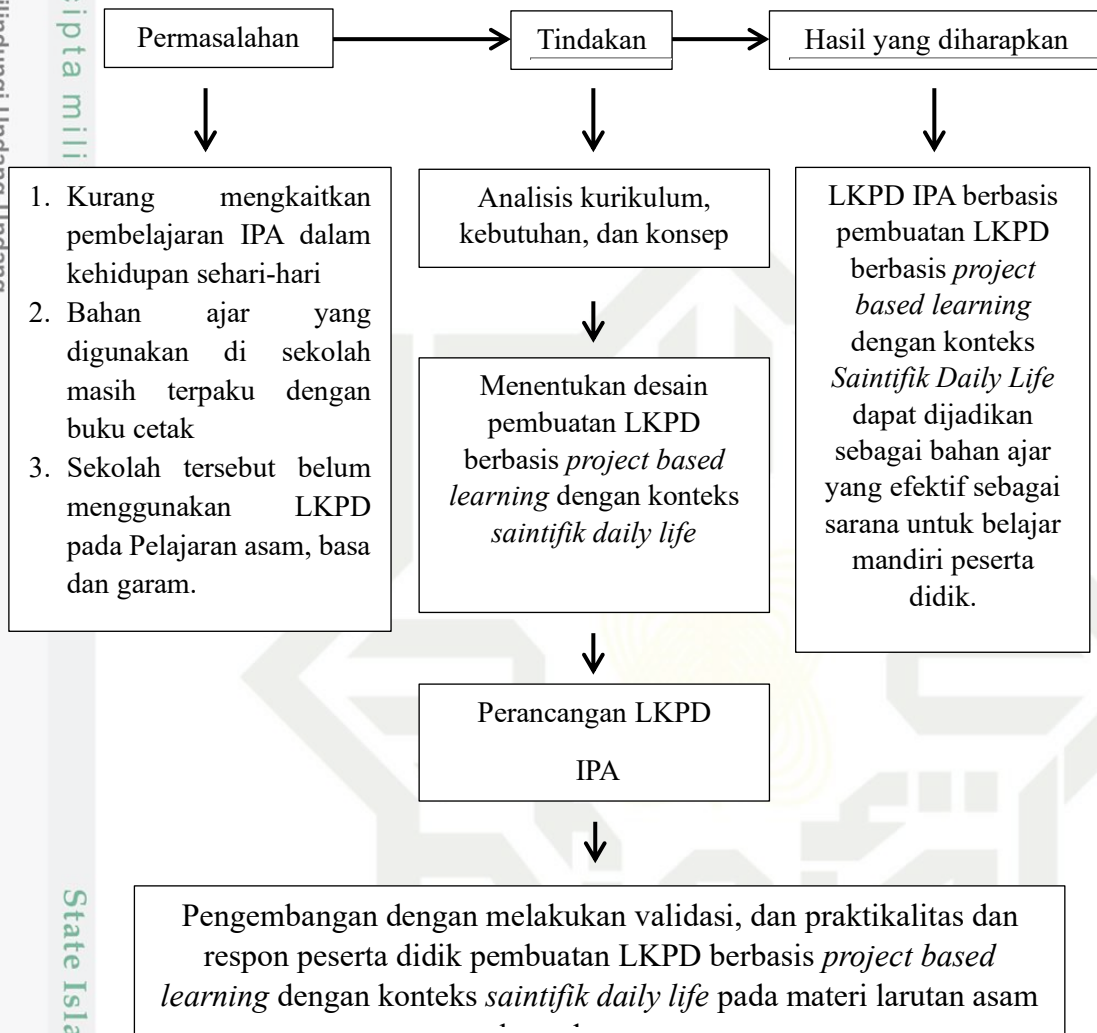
Permasalahan

Tindakan

Hasil yang diharapkan

1. Kurang mengkaitkan pembelajaran IPA dalam kehidupan sehari-hari
2. Bahan ajar yang digunakan di sekolah masih terpaku dengan buku cetak
3. Sekolah tersebut belum menggunakan LKPD pada Pelajaran asam, basa dan garam.

Analisis kurikulum, kebutuhan, dan konsep

Menentukan desain pembuatan LKPD berbasis *project based learning* dengan konteks *saintifik daily life*

Perancangan LKPD IPA

LKPD IPA berbasis pembuatan LKPD berbasis *project based learning* dengan konteks *Saintifik Daily Life* dapat dijadikan sebagai bahan ajar yang efektif sebagai sarana untuk belajar mandiri peserta didik.

Pengembangan dengan melakukan validasi, dan praktikalitas dan respon peserta didik pembuatan LKPD berbasis *project based learning* dengan konteks *saintifik daily life* pada materi larutan asam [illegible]

cipta mili

State Isla